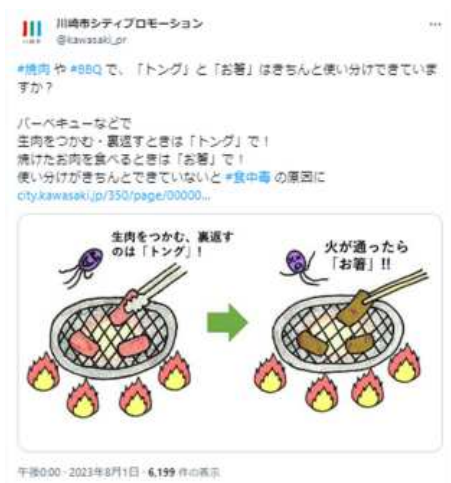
川崎市シティプロモーション
@kawasaki_pr

#焼肉 や #BBQ で、「トング」と「お箸」はきちんと使い分けできていますか？

バーベキューなどで
生肉をつかむ・裏返すときは「トング」で！
焼けたお肉を食べるときは「お箸」で！
使い分けがきちんとできていないと #食中毒 の原因に
city.kawasaki.jp/350/page/00000...

生肉をつかむ、裏返すのは「トング」！

火が通ったら「お箸」!!

午後0:00 · 2023年8月1日 · 6,199 件の表示